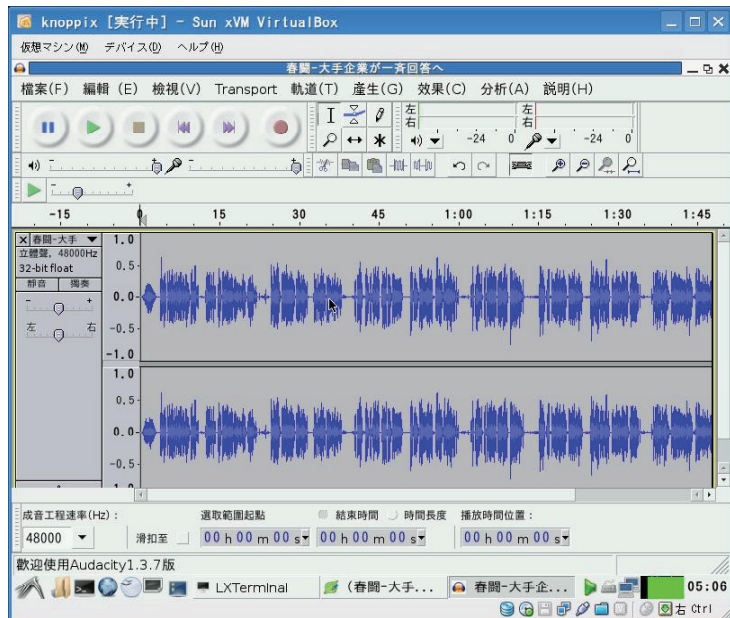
knoppix [実行中] - Sun xVM VirtualBox

仮想マシン(M) デバイス(D) ヘルプ(H)

春闘-大手企業が一斉回答へ

檔案(F) 編輯(E) 檢視(V) Transport 軌道(T) 產生(G) 效果(C) 分析(A) 說明(H)

左
右
-24 0
左
右
-24 0

-15 0 15 30 45 1:00 1:15 1:30 1:45

× 春闘-大手
立體聲, 48000Hz
32-bit float
靜音 獨奏
左 右

1.0
0.5
0.0
-0.5
-1.0
1.0
0.5
0.0
-0.5

成音工程速率(Hz):
48000
滑扣至
選取範圍起點
00 h 00 m 00 s
結束時間
時間長度
00 h 00 m 00 s
播放時間位置:
00 h 00 m 00 s

歡迎使用Audacity1.3.7版

LXTerminal
(春闘-大手...
春闘-大手企...
05:06
右 Ctrl